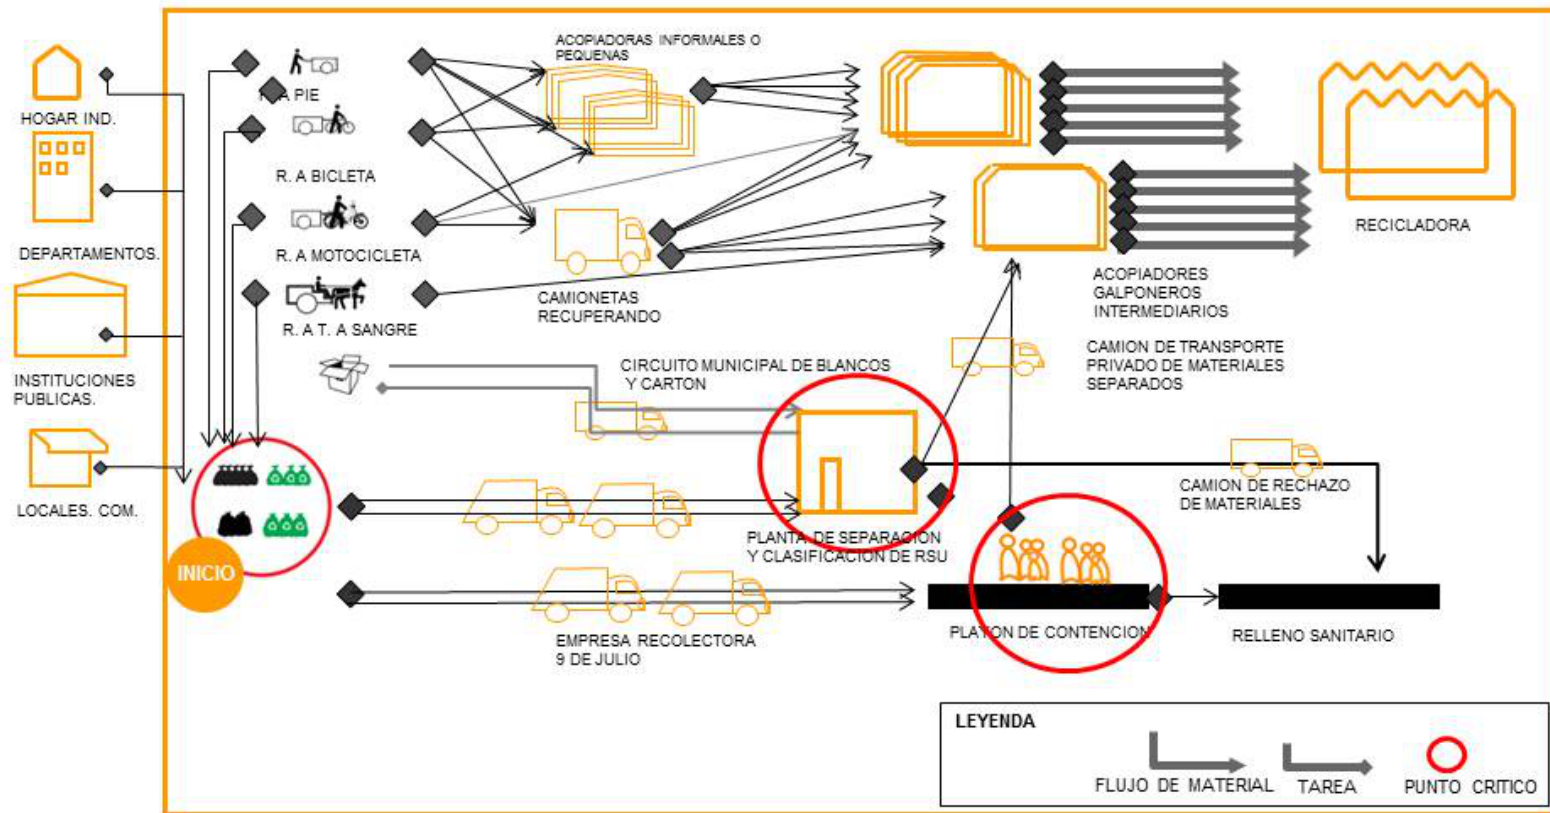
HOGAR IND.

DEPARTAMENTOS.

INSTITUCIONES PUBLICAS.

LOCALES. COM.

INICIO

R. A PIE

R. A BICLETA

R. A MOTOCICLETA

R. A T. A SANGRE

ACOPIADORAS INFORMALES O PEQUEÑAS

CAMIONETAS RECUPERANDO

CIRCUITO MUNICIPAL DE BLANCOS Y CARTON

PLANTA DE SEPARACION Y CLASIFICACION DE RSU

EMPRESA RECOLECTORA 9 DE JULIO

PLATON DE CONTENCION

RELLENO SANITARIO

CAMION DE RECHAZO DE MATERIALES

CAMION DE TRANSPORTE PRIVADO DE MATERIALES SEPARADOS

ACOPIADORES GALPONEROS INTERMEDIARIOS

RECICLADORA

LEYENDA

FLUJO DE MATERIAL

TAREA

PUNTO CRITICO